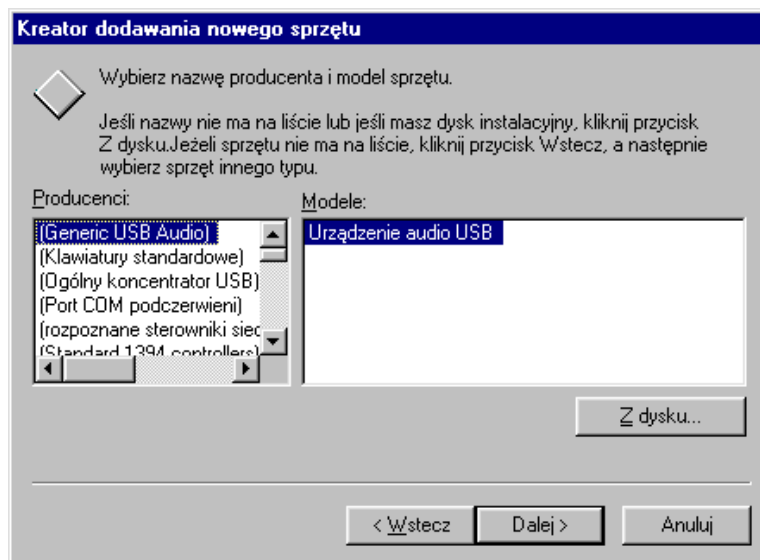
Kreator dodawania nowego sprzętu

Wybierz nazwę producenta i model sprzętu.

Jeśli nazwy nie ma na liście lub jeśli masz dysk instalacyjny, kliknij przycisk Z dysku.Jeżeli sprzętu nie ma na liście, kliknij przycisk Wstecz, a następnie wybierz sprzęt innego typu.

Producenci:

(Generic USB Audio)
(Klawiatury standardowe)
(Ogólny koncentrator USB)
(Port COM podczerwieni)
(rozpoznane sterowniki siec
(Standard 1394 controllers)

Modele:

Urządzenie audio USB

Z dysku...

< Wstecz

Dalej >

Anuluj